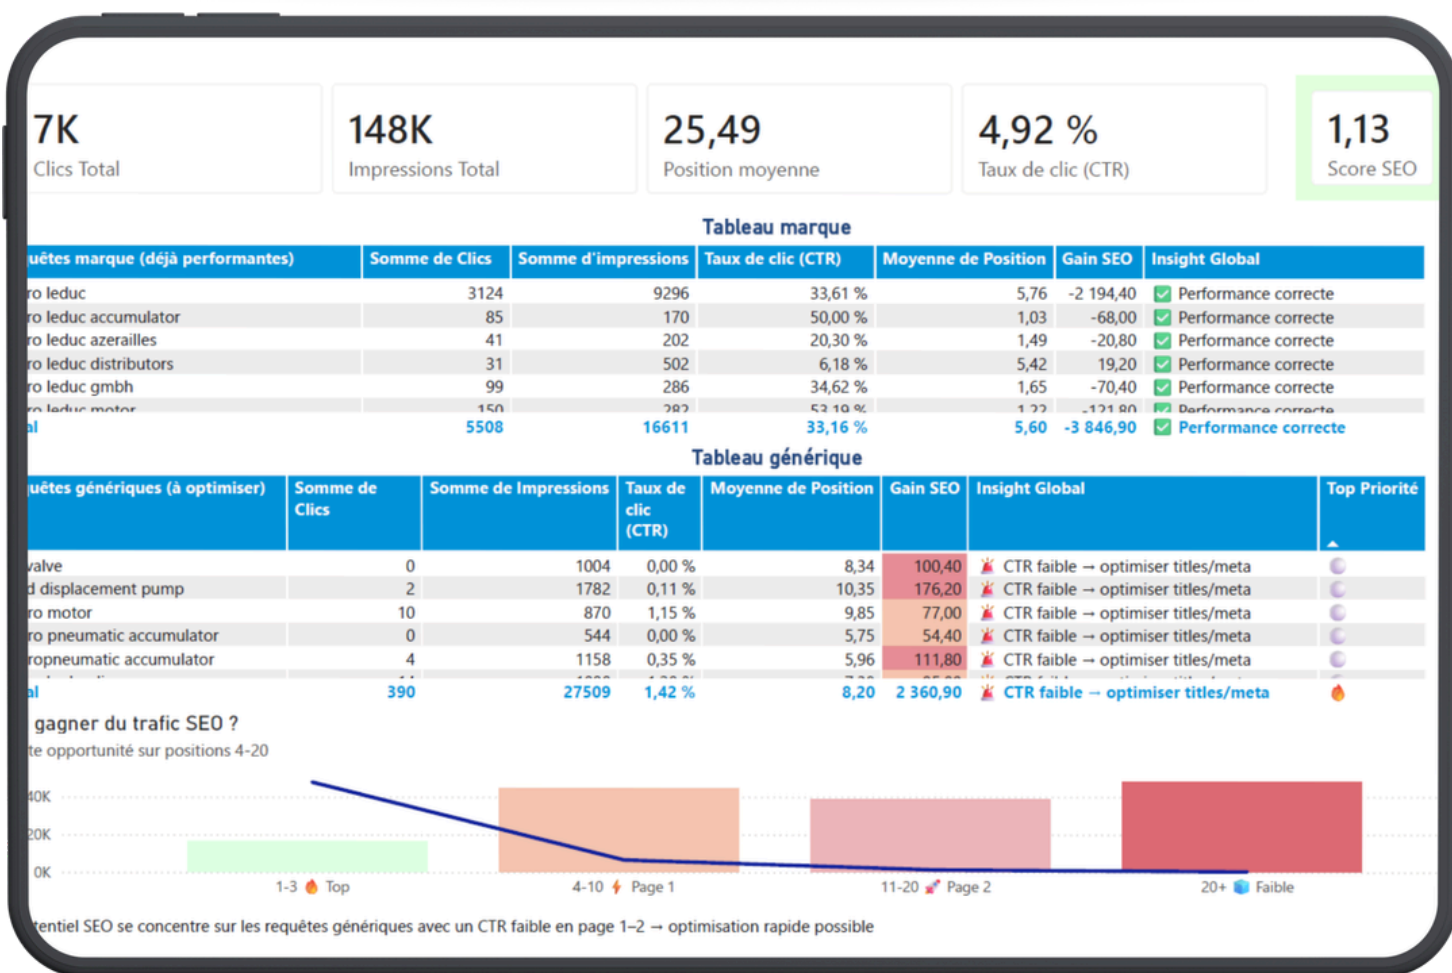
7K
Clics Total

148K
Impressions Total

25,49
Position moyenne

4,92 %
Taux de clic (CTR)

1,13
Score SEO

Tableau marque

| uêtes marque (déjà performantes) | Somme de Clics | Somme d'impressions | Taux de clic (CTR) | Moyenne de Position | Gain SEO | Insight Global |
|---|---|---|---|---|---|---|
| ro leduc | 3124 | 9296 | 33,61 % | 5,76 | -2 194,40 | Performance correcte |
| ro leduc accumulator | 85 | 170 | 50,00 % | 1,03 | -68,00 | Performance correcte |
| ro leduc azerailles | 41 | 202 | 20,30 % | 1,49 | -20,80 | Performance correcte |
| ro leduc distributors | 31 | 502 | 6,18 % | 5,42 | 19,20 | Performance correcte |
| ro leduc gmbh | 99 | 286 | 34,62 % | 1,65 | -70,40 | Performance correcte |
| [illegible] | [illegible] | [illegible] | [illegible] | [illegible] | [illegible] | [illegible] |
| al | 5508 | 16611 | 33,16 % | 5,60 | -3 846,90 | Performance correcte |

Tableau générique

| uêtes génériques (à optimiser) | Somme de Clics | Somme de Impressions | Taux de clic (CTR) | Moyenne de Position | Gain SEO | Insight Global | Top Priorité |
|---|---|---|---|---|---|---|---|
| valve | 0 | 1004 | 0,00 % | 8,34 | 100,40 | CTR faible → optimiser titles/meta | |
| d displacement pump | 2 | 1782 | 0,11 % | 10,35 | 176,20 | CTR faible → optimiser titles/meta | |
| ro motor | 10 | 870 | 1,15 % | 9,85 | 77,00 | CTR faible → optimiser titles/meta | |
| ro pneumatic accumulator | 0 | 544 | 0,00 % | 5,75 | 54,40 | CTR faible → optimiser titles/meta | |
| ropneumatic accumulator | 4 | 1158 | 0,35 % | 5,96 | 111,80 | CTR faible → optimiser titles/meta | |
| al | 390 | 27509 | 1,42 % | 8,20 | 2 360,90 | CTR faible → optimiser titles/meta | |

gagner du trafic SEO ?
te opportunité sur positions 4-20

40K
20K
0K
1-3 Top
4-10 Page 1
11-20 Page 2
20+ Faible

tentiel SEO se concentre sur les requêtes génériques avec un CTR faible en page 1–2 → optimisation rapide possible